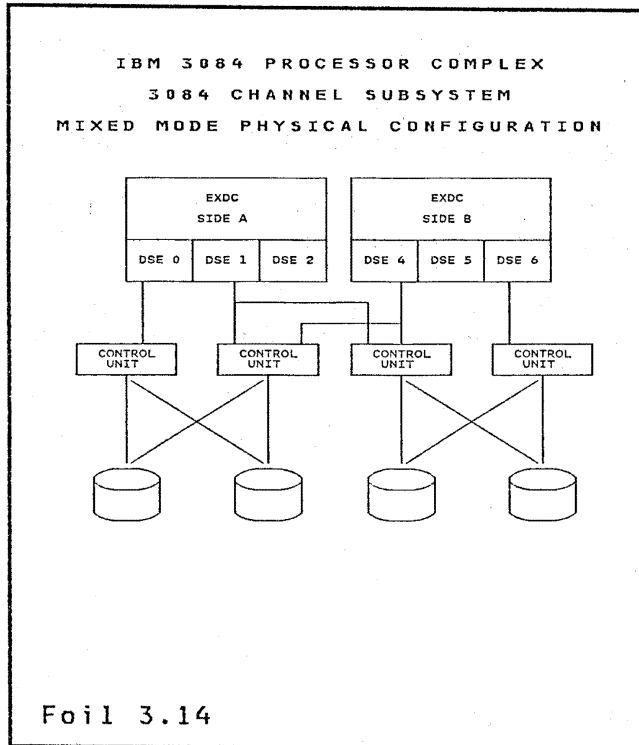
IBM 3084 PROCESSOR COMPLEX

3084 CHANNEL SUBSYSTEM

MIXED MODE PHYSICAL CONFIGURATION

EXDC
SIDE A

DSE 0
DSE 1
DSE 2

EXDC
SIDE B

DSE 4
DSE 5
DSE 6

CONTROL UNIT
CONTROL UNIT
CONTROL UNIT
CONTROL UNIT

Foil 3.14